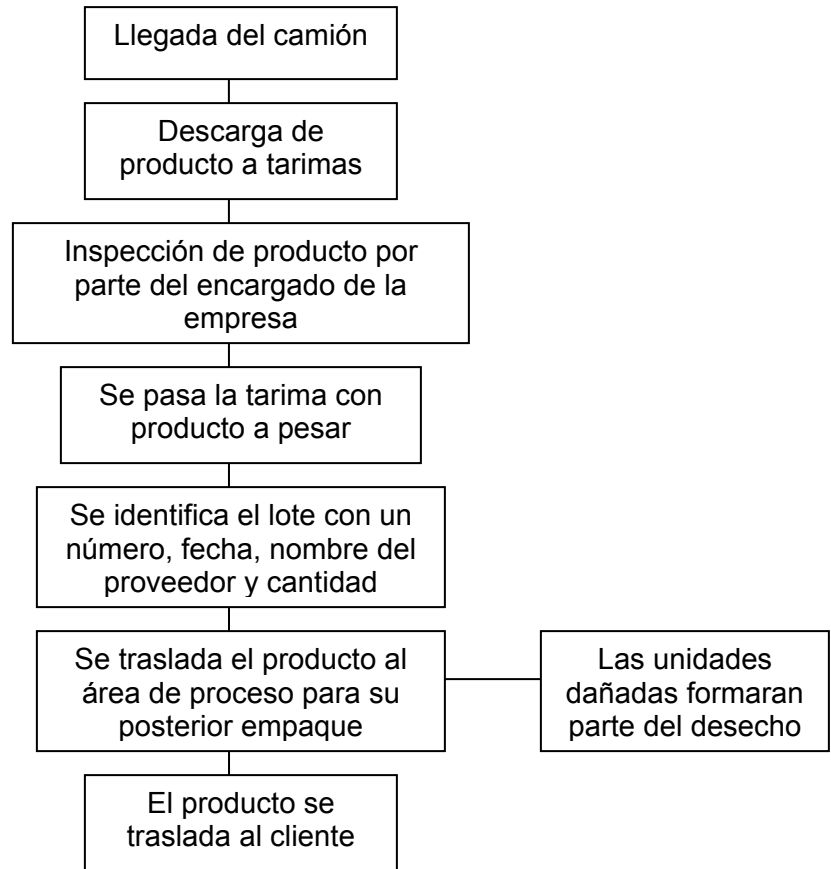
Llegada del camión

Descarga de producto a tarimas

Inspección de producto por parte del encargado de la empresa

Se pasa la tarima con producto a pesar

Se identifica el lote con un número, fecha, nombre del proveedor y cantidad

Se traslada el producto al área de proceso para su posterior empaque

Las unidades dañadas formaran parte del desecho

El producto se traslada al cliente